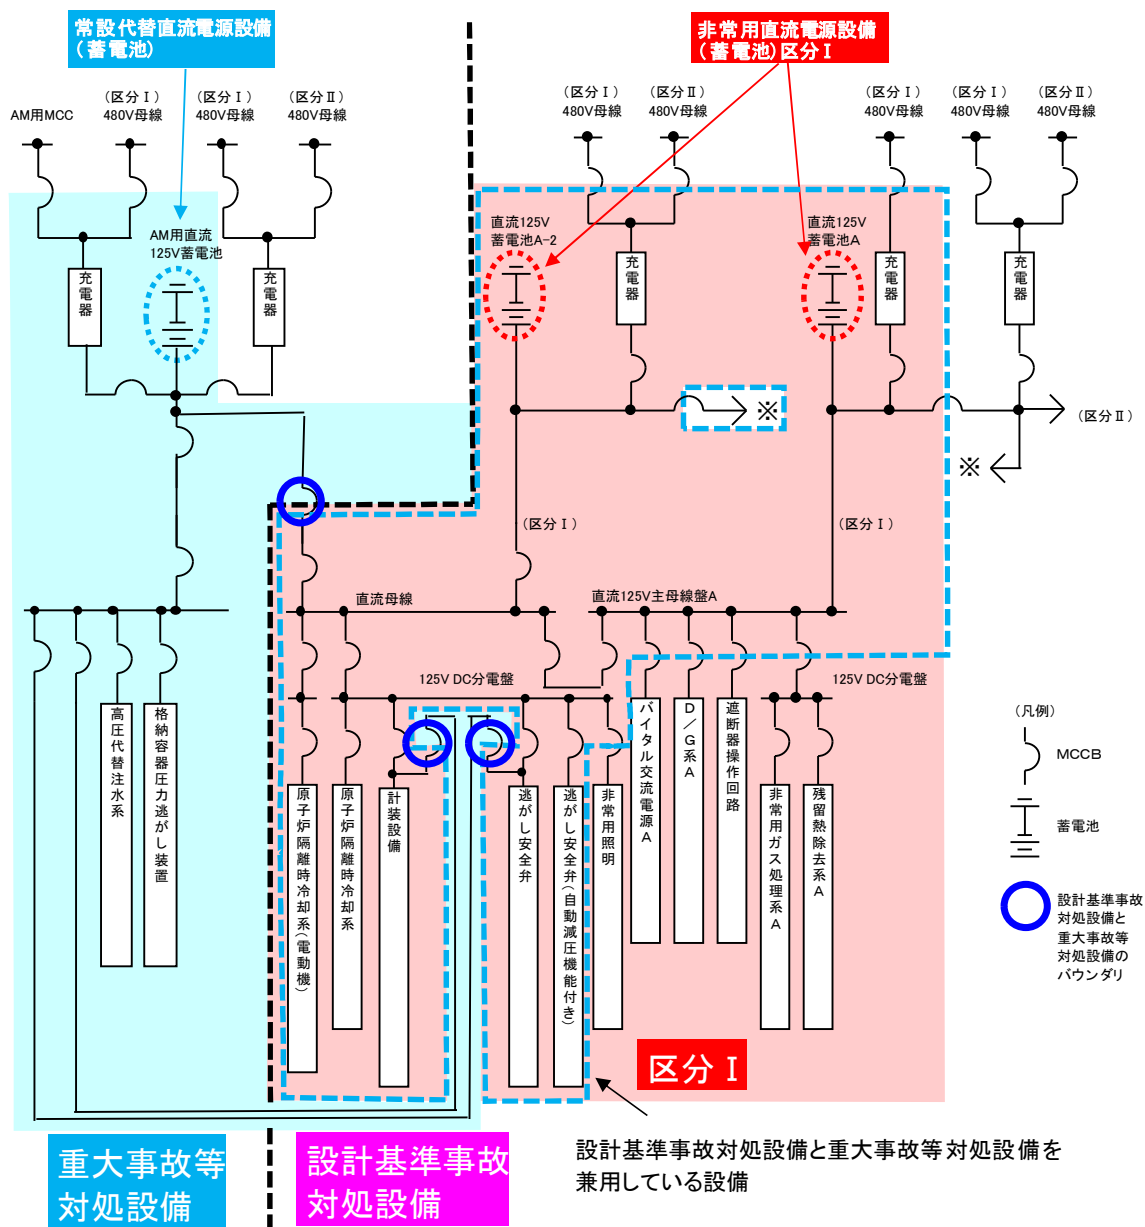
常設代替直流電源設備（蓄電池）

非常用直流電源設備（蓄電池）区分Ⅰ

AM用MCC

（区分Ⅰ）480V母線

（区分Ⅰ）480V母線

（区分Ⅱ）480V母線

（区分Ⅰ）480V母線

（区分Ⅱ）480V母線

（区分Ⅰ）480V母線

（区分Ⅰ）480V母線

（区分Ⅱ）480V母線

AM用直流125V蓄電池

充電器

充電器

直流125V蓄電池A−2

充電器

直流125V蓄電池A

充電器

充電器

※

（区分Ⅱ）

※

（区分Ⅰ）

（区分Ⅰ）

直流母線

直流125V主母線盤A

125V DC分電盤

125V DC分電盤

高圧代替注水系

格納容器圧力逃がし装置

原子炉隔離時冷却系（電動機）

原子炉隔離時冷却系

計装設備

逃がし安全弁

逃がし安全弁（自動減圧機能付き）

非常用照明

バイタル交流電源A

D／G系A

遮断器操作回路

非常用ガス処理系A

残留熱除去系A

（凡例）

MCCB

蓄電池

設計基準事故対処設備と重大事故等対処設備のバウンダリ

区分Ⅰ

重大事故等対処設備

設計基準事故対処設備

設計基準事故対処設備と重大事故等対処設備を兼用している設備